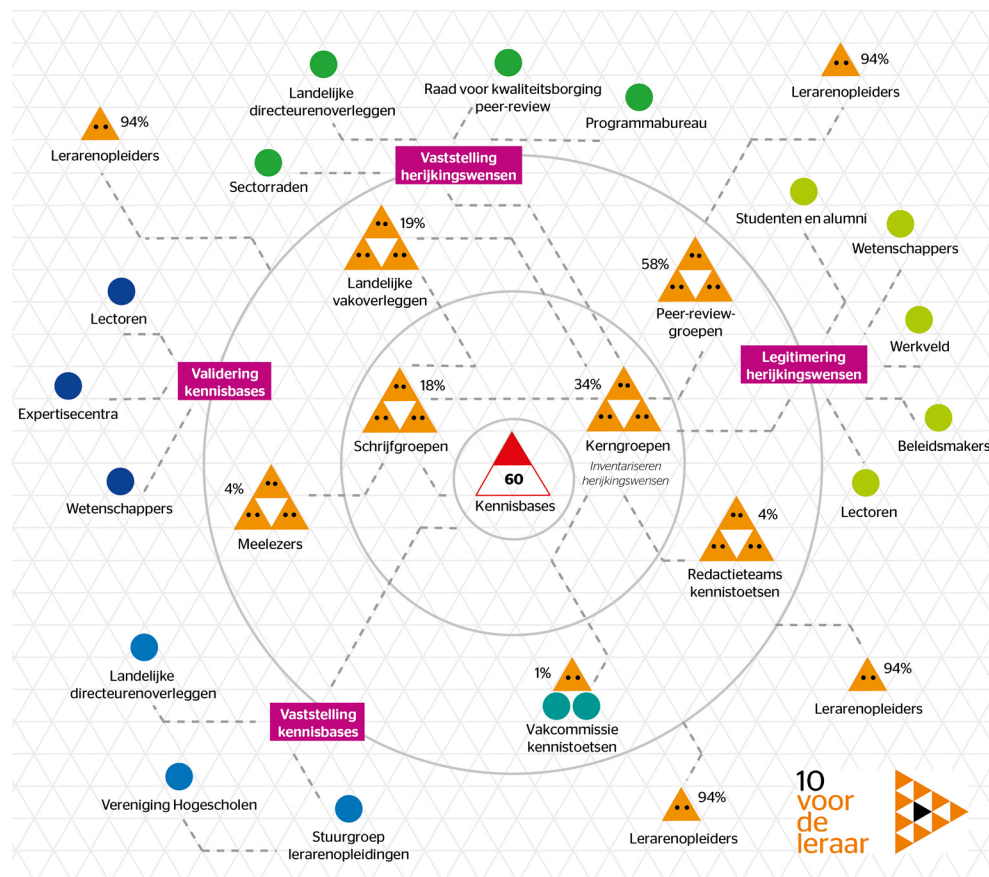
Landelijke directeurenoverleggen

Raad voor kwaliteitsborging peer-review

Programmabureau

94%
Lerarenopleiders

94%
Lerarenopleiders

Sectorraden

Vaststelling herijkingswensen

19%
Landelijke vakoverleggen

Studenten en alumni

Wetenschappers

58%
Peer-review-groepen

Werkveld

Lectoren

Validering kennisbases

Expertisecentra

18%
Schrijfgroepen

34%
Kerngroepen
Inventariseren herijkingswensen

Legitimering herijkingswensen

Beleidsmakers

60
Kennisbases

Wetenschappers

4%
Meelezers

Lectoren

4%
Redactieteams kennistoetsen

Landelijke directeurenoverleggen

94%
Lerarenopleiders

1%
Vakcommissie kennistoetsen

Vaststelling kennisbases

Vereniging Hogescholen

Stuurgroep lerarenopleidingen

94%
Lerarenopleiders

10 voor de leraar